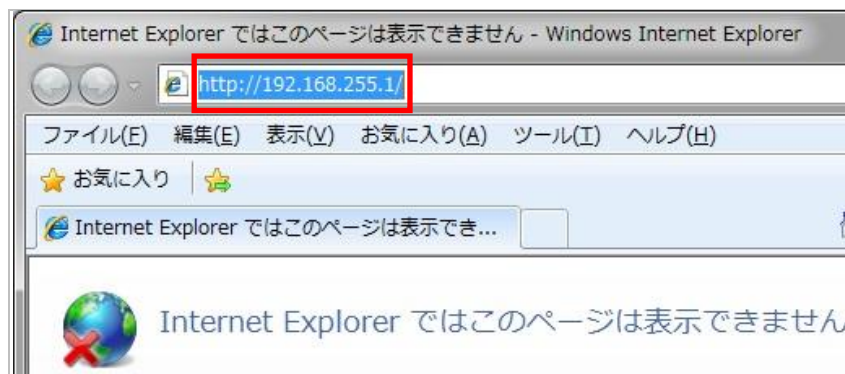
Internet Explorer ではこのページは表示できません - Windows Internet Explorer

http://192.168.255.1/

ファイル(F) 編集(E) 表示(V) お気に入り(A) ツール(T) ヘルプ(H)

お気に入り

Internet Explorer ではこのページは表示でき...

Internet Explorer ではこのページは表示できません